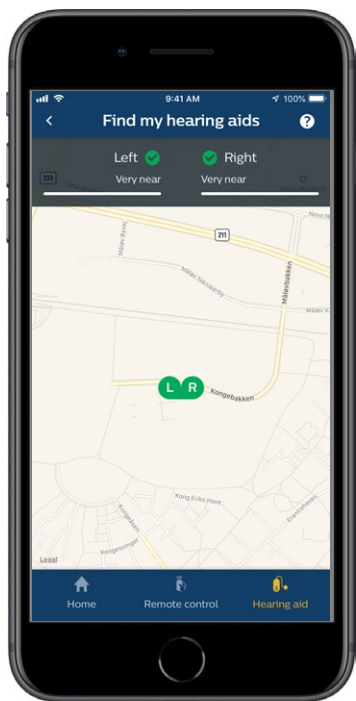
9:41 AM
100%

Find my hearing aids

Left
Right
Very near
Very near

211
Målev Bytoft
Målev Teknikerby
Målebakken
Målev V.
Novo N
L R
Kongebakken
Kong Eriks Have
Kongevejen
Legal

Home
Remote control
Hearing aid